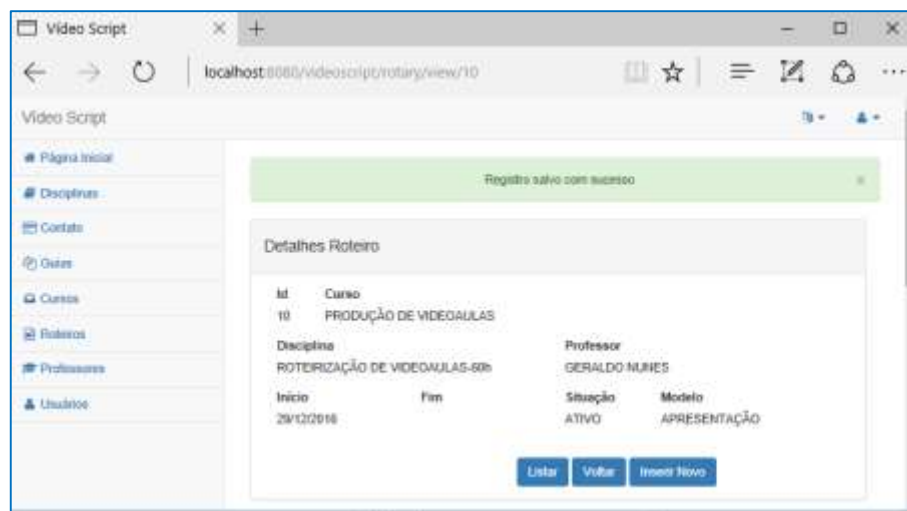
Video Script

localhost:8080/videoscript/rotary/view/10

Video Script

Página Inicial
Disciplinas
Contato
Guias
Cursos
Roteiros
Professores
Usuários

Registro salvo com sucesso

×

Detalhes Roteiro

| Id | Curso |
|---|---|
| 10 | PRODUÇÃO DE VIDEOAULAS |

| Disciplina | Professor |
|---|---|
| ROTEIRIZAÇÃO DE VIDEOAULAS-60h | GERALDO NUNES |

| Início | Fim | Situação | Modelo |
|---|---|---|---|
| 29/12/2016 | | ATIVO | APRESENTAÇÃO |

Listar Voltar Inserir Novo